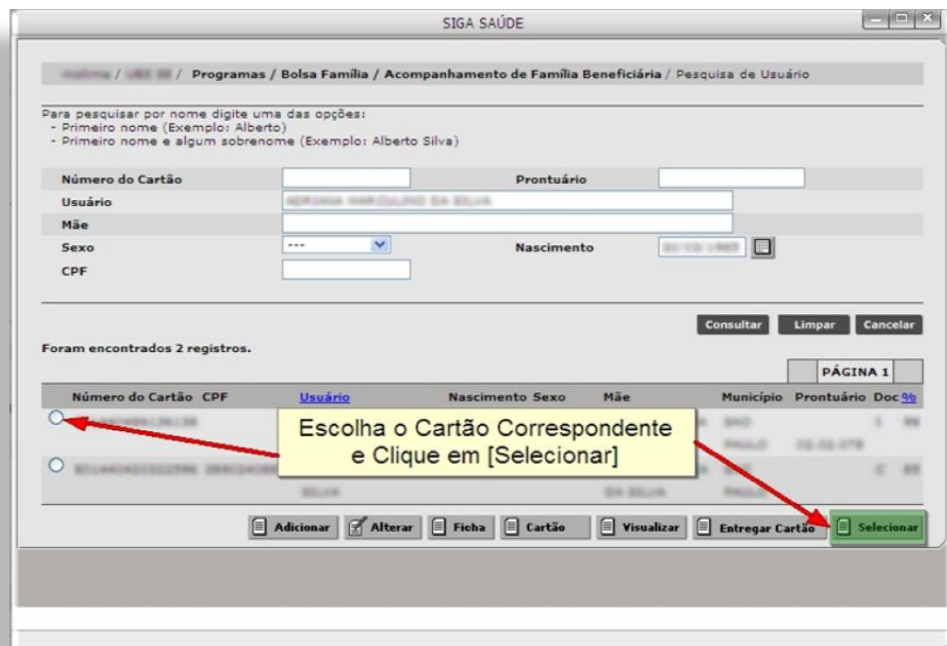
SIGA SAÚDE

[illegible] / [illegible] / Programas / Bolsa Família / Acompanhamento de Família Beneficiária / Pesquisa de Usuário

Para pesquisar por nome digite uma das opções:
- Primeiro nome (Exemplo: Alberto)
- Primeiro nome e algum sobrenome (Exemplo: Alberto Silva)

Número do Cartão
Prontuário
Usuário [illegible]
Mãe
Sexo ---
Nascimento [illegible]
CPF

Consultar Limpar Cancelar

Foram encontrados 2 registros.

PÁGINA 1

| Número do Cartão | CPF | Usuário | Nascimento | Sexo | Mãe | Município | Prontuário | Doc | % |
|---|---|---|---|---|---|---|---|---|---|
| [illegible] | | | | | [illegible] | SAO PAULO | 32.02.078 | I | 98 |
| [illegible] | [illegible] | SILVA | | | DA SILVA | PAULO | | C | 85 |

Escolha o Cartão Correspondente e Clique em [Selecionar]

Adicionar Alterar Ficha Cartão Visualizar Entregar Cartão Selecionar